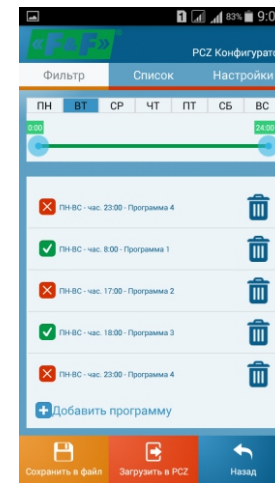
1 83% 9:0

F&F

PCZ Конфигурато

Фильтр Список Настройки

ПН ВТ СР ЧТ ПТ СБ ВС

0:00 24:00

ПН-ВС - час. 23:00 - Программа 4

ПН-ВС - час. 8:00 - Программа 1

ПН-ВС - час. 17:00 - Программа 2

ПН-ВС - час. 18:00 - Программа 3

ПН-ВС - час. 23:00 - Программа 4

Добавить программу

Сохранить в файл Загрузить в PCZ Назад